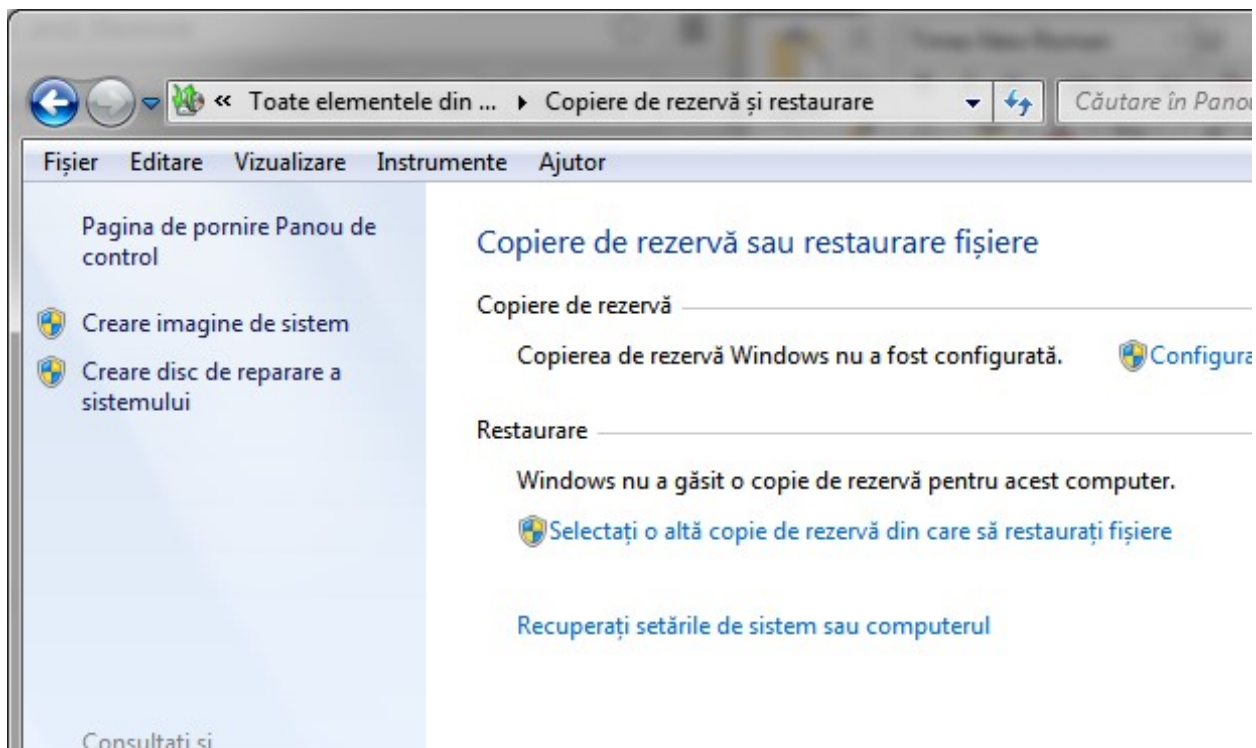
« Toate elementele din ... ▸ Copiere de rezervă și restaurare

Căutare în Panou

Fișier Editare Vizualizare Instrumente Ajutor

Pagina de pornire Panou de control

Creare imagine de sistem

Creare disc de reparare a sistemului

Consultați și

Copiere de rezervă sau restaurare fișiere

Copiere de rezervă

Copierea de rezervă Windows nu a fost configurată.

Configura

Restaurare

Windows nu a găsit o copie de rezervă pentru acest computer.

Selectați o altă copie de rezervă din care să restaurați fișiere

Recuperați setările de sistem sau computerul